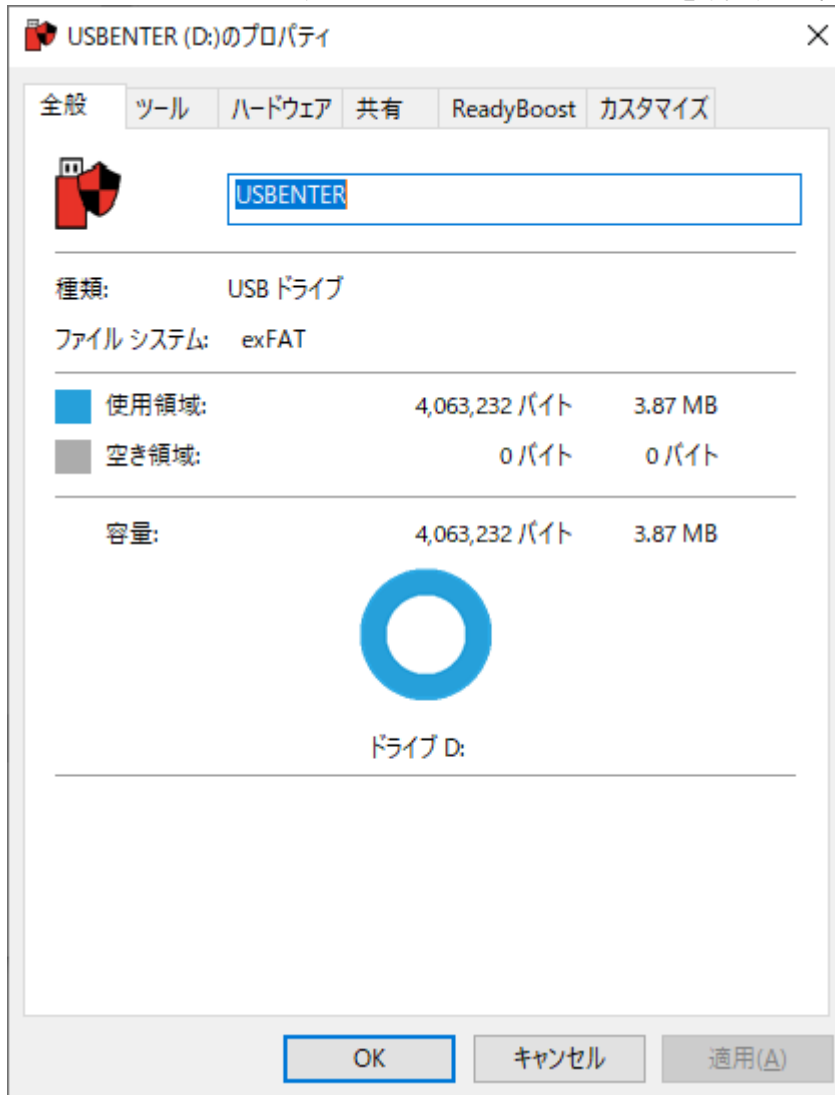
USBENTER (D:)のプロパティ

×

全般 | ツール | ハードウェア | 共有 | ReadyBoost | カスタマイズ

USBENTER

種類: USB ドライブ

ファイル システム: exFAT

使用領域: 4,063,232 バイト 3.87 MB

空き領域: 0 バイト 0 バイト

容量: 4,063,232 バイト 3.87 MB

ドライブ D:

OK キャンセル 適用(A)